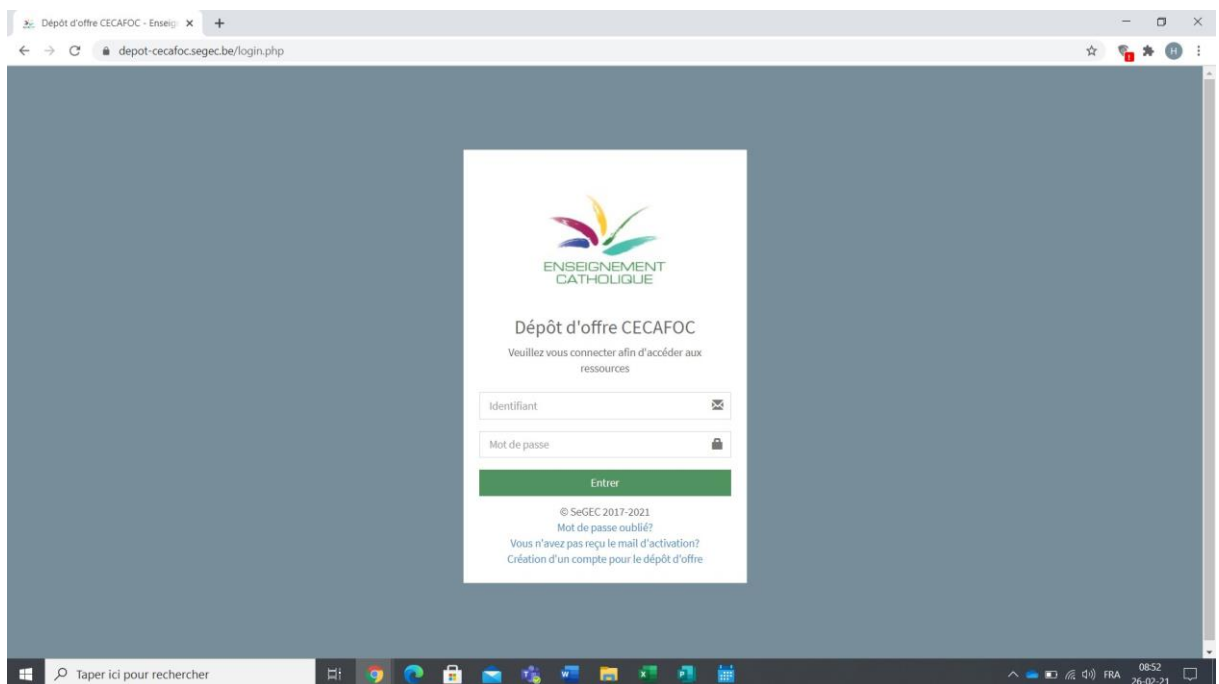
Dépôt d'offre CECAFOC - Enseig ×

depot-cecafoc.segec.be/login.php

ENSEIGNEMENT CATHOLIQUE

Dépôt d'offre CECAFOC

Veuillez vous connecter afin d'accéder aux ressources

Identifiant

Mot de passe

Entrer

© SeGEC 2017-2021
Mot de passe oublié?
Vous n'avez pas reçu le mail d'activation?
Création d'un compte pour le dépôt d'offre

Taper ici pour rechercher

FRA 08:52 26-02-21